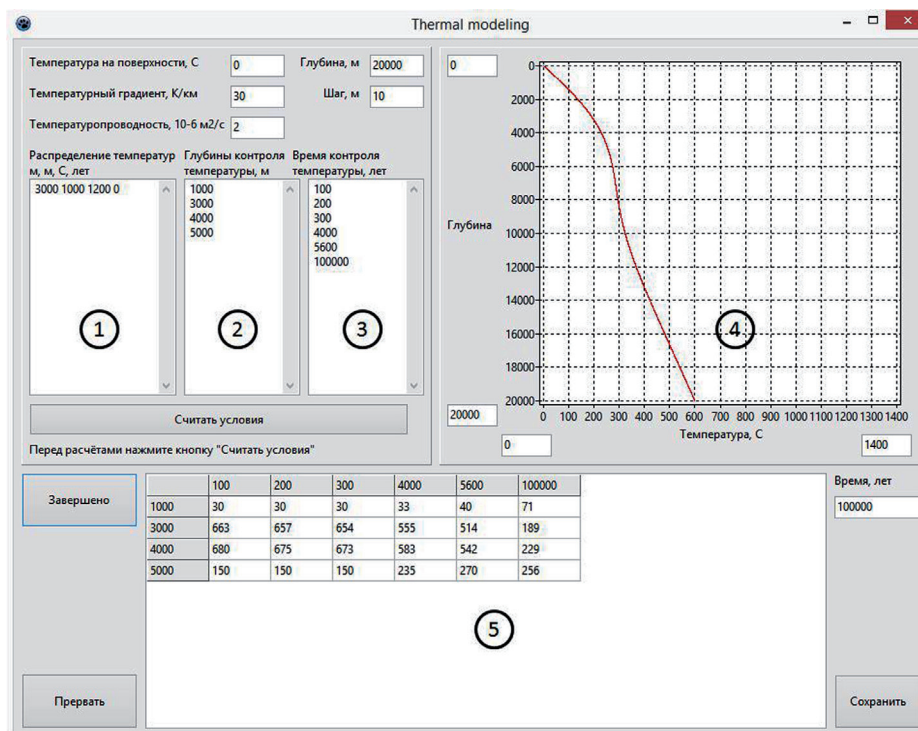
Thermal modeling

Температура на поверхности, С 0
Глубина, м 20000
Температурный градиент, К/км 30
Шаг, м 10
Температуропроводность, 10-6 м2/с 2

Распределение температур м, м, С, лет
3000 1000 1200 0

Глубины контроля температуры, м
1000
3000
4000
5000

Время контроля температуры, лет
100
200
300
4000
5600
100000

1 2 3

Считать условия

Перед расчётами нажмите кнопку "Считать условия"

0
Глубина
20000
0
1400

0
2000
4000
6000
8000
10000
12000
14000
16000
18000
20000

0 100 200 300 400 500 600 700 800 900 1000 1100 1200 1300 1400
Температура, С

4

Завершено

| | 100 | 200 | 300 | 4000 | 5600 | 100000 |
|---|---|---|---|---|---|---|
| 1000 | 30 | 30 | 30 | 33 | 40 | 71 |
| 3000 | 663 | 657 | 654 | 555 | 514 | 189 |
| 4000 | 680 | 675 | 673 | 583 | 542 | 229 |
| 5000 | 150 | 150 | 150 | 235 | 270 | 256 |

5

Время, лет
100000

Прервать

Сохранить